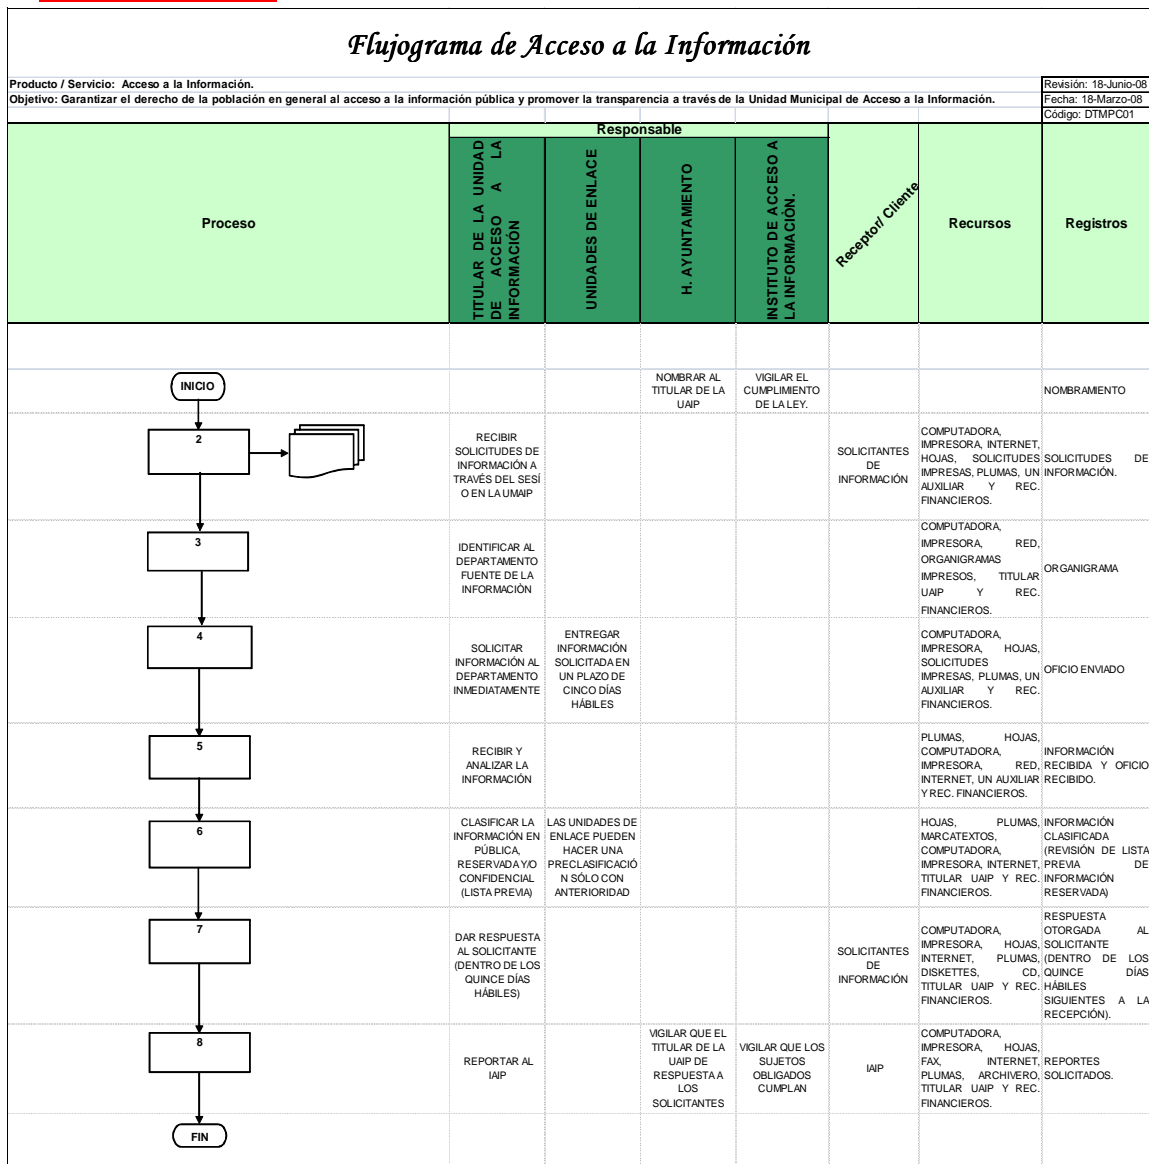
Flujograma de Acceso a la Información

Producto / Servicio: Acceso a la Información.
Objetivo: Garantizar el derecho de la población en general al acceso a la información pública y promover la transparencia a través de la Unidad Municipal de Acceso a la Información.

Revisión: 18-Junio-08
Fecha: 18-Marzo-08
Código: DTMPC01

Responsable

| Proceso | TITULAR DE LA UNIDAD DE ACCESO A LA INFORMACIÓN | UNIDADES DE ENLACE | H. AYUNTAMIENTO | INSTITUTO DE ACCESO A LA INFORMACIÓN. | Receptor/ Cliente | Recursos | Registros |
|---|---|---|---|---|---|---|---|
| INICIO | | | NOMBRAR AL TITULAR DE LA UAIP | VIGILAR EL CUMPLIMIENTO DE LA LEY. | | | NOMBRAMIENTO |
| 2 | RECIBIR SOLICITUDES DE INFORMACIÓN A TRAVÉS DEL SESÍ O EN LA UMAIP | | | | SOLICITANTES DE INFORMACIÓN | COMPUTADORA, IMPRESORA, INTERNET, HOJAS, SOLICITUDES IMPRESAS, PLUMAS, UN AUXILIAR Y REC. FINANCIEROS. | SOLICITUDES DE INFORMACIÓN. |
| 3 | IDENTIFICAR AL DEPARTAMENTO FUENTE DE LA INFORMACIÓN | | | | | COMPUTADORA, IMPRESORA, RED, ORGANIGRAMAS IMPRESOS, TITULAR UAIP Y REC. FINANCIEROS. | ORGANIGRAMA |
| 4 | SOLICITAR INFORMACIÓN AL DEPARTAMENTO INMEDIATAMENTE | ENTREGAR INFORMACIÓN SOLICITADA EN UN PLAZO DE CINCO DÍAS HÁBILES | | | | COMPUTADORA, IMPRESORA, HOJAS, SOLICITUDES IMPRESAS, PLUMAS, UN AUXILIAR Y REC. FINANCIEROS. | OFICIO ENVIADO |
| 5 | RECIBIR Y ANALIZAR LA INFORMACIÓN | | | | | PLUMAS, HOJAS, COMPUTADORA, IMPRESORA, RED, INTERNET, UN AUXILIAR Y REC. FINANCIEROS. | INFORMACIÓN RECIBIDA Y OFICIO RECIBIDO. |
| 6 | CLASIFICAR LA INFORMACIÓN EN PÚBLICA, RESERVADA Y/O CONFIDENCIAL (LISTA PREVIA) | LAS UNIDADES DE ENLACE PUEDEN HACER UNA PRECLASIFICACIÓN SÓLO CON ANTERIORIDAD | | | | HOJAS, PLUMAS, MARCATEXTOS, COMPUTADORA, IMPRESORA, INTERNET, TITULAR UAIP Y REC. FINANCIEROS. | INFORMACIÓN CLASIFICADA (REVISIÓN DE LISTA PREVIA DE INFORMACIÓN RESERVADA) |
| 7 | DAR RESPUESTA AL SOLICITANTE (DENTRO DE LOS QUINCE DÍAS HÁBILES) | | | | SOLICITANTES DE INFORMACIÓN | COMPUTADORA, IMPRESORA, HOJAS, INTERNET, PLUMAS, DISKETTES, CD, TITULAR UAIP Y REC. FINANCIEROS. | RESPUESTA OTORGADA AL SOLICITANTE (DENTRO DE LOS QUINCE DÍAS HÁBILES SIGUIENTES A LA RECEPCIÓN). |
| 8 | REPORTAR AL IAIP | | VIGILAR QUE EL TITULAR DE LA UAIP DE RESPUESTA A LOS SOLICITANTES | VIGILAR QUE LOS SUJETOS OBLIGADOS CUMPLAN | IAIP | COMPUTADORA, IMPRESORA, HOJAS, FAX, INTERNET, PLUMAS, ARCHIVERO, TITULAR UAIP Y REC. FINANCIEROS. | REPORTES SOLICITADOS. |
| FIN | | | | | | | |